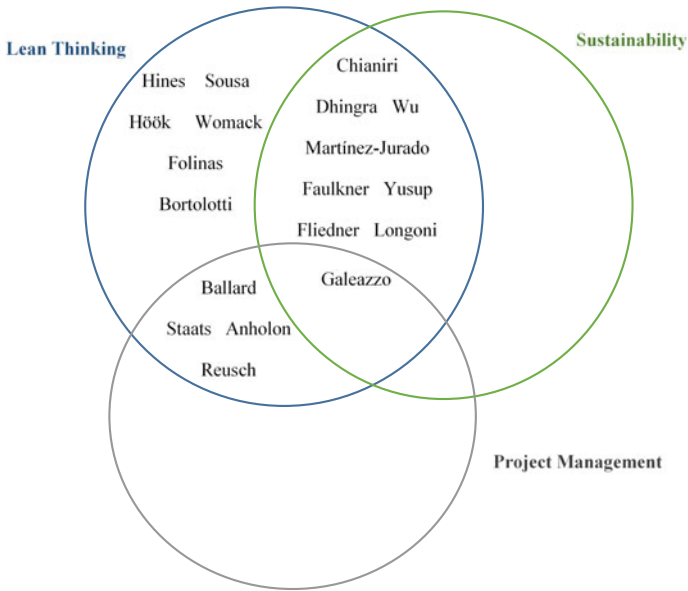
Lean Thinking

Sustainability

Hines Sousa

Höök Womack

Folinas

Bortolotti

Chianiri

Dhingra Wu

Martínez-Jurado

Faulkner Yusup

Fliedner Longoni

Galeazzo

Ballard

Staats Anholon

Reusch

Project Management